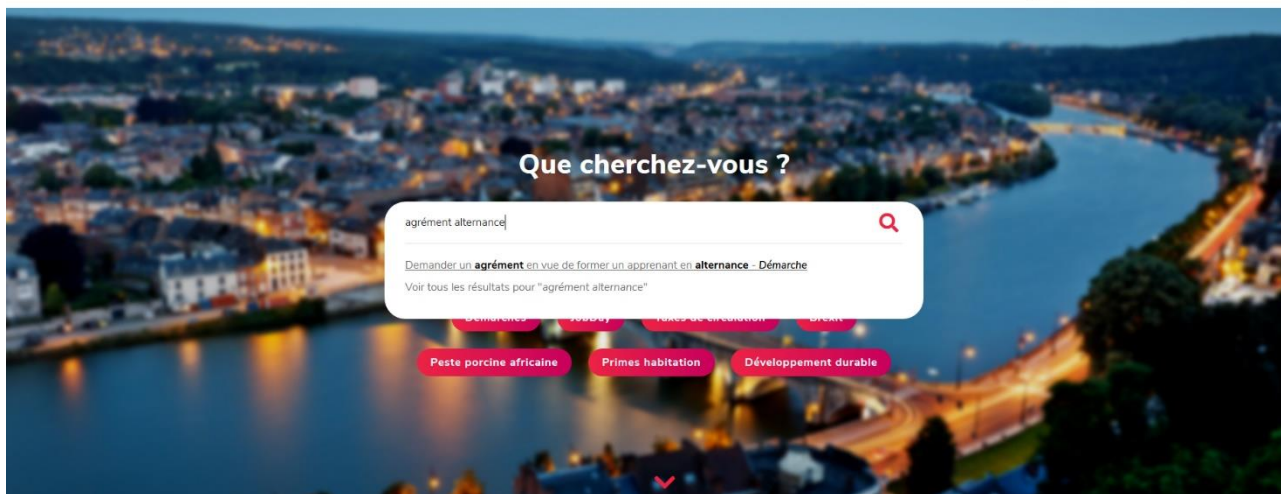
Que cherchez-vous ?

agrément alternance

Demander un **agrément** en vue de former un apprenant en **alternance** - Démarche

Voir tous les résultats pour "agrément alternance"

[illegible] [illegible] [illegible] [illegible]

Peste porcine africaine

Primes habitation

Développement durable